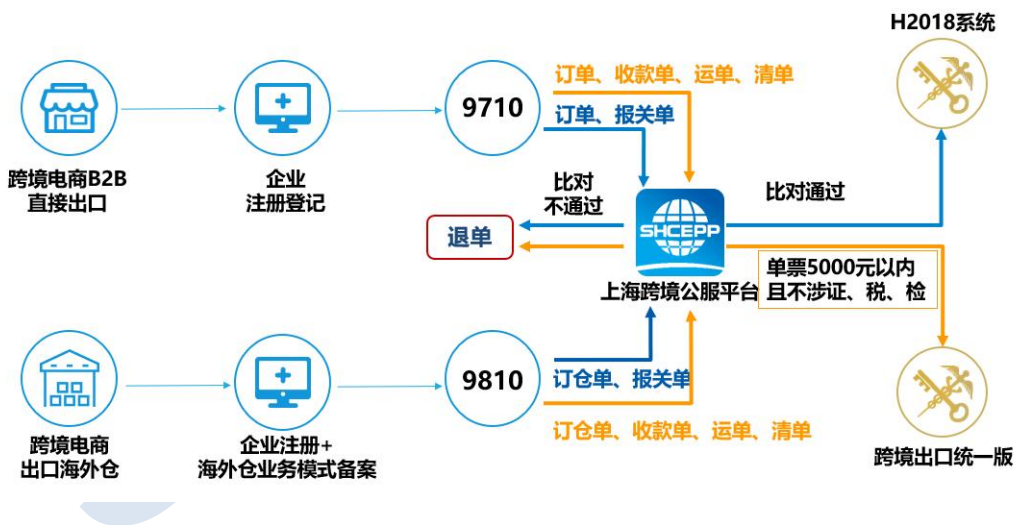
H2018系统

跨境电商B2B直接出口

企业注册登记

9710

订单、收款单、运单、清单

订单、报关单

比对不通过

退单

SHCEPP

上海跨境公服平台

比对通过

单票5000元以内且不涉证、税、检

跨境电商出口海外仓

企业注册+海外仓业务模式备案

9810

订仓单、报关单

订仓单、收款单、运单、清单

跨境出口统一版